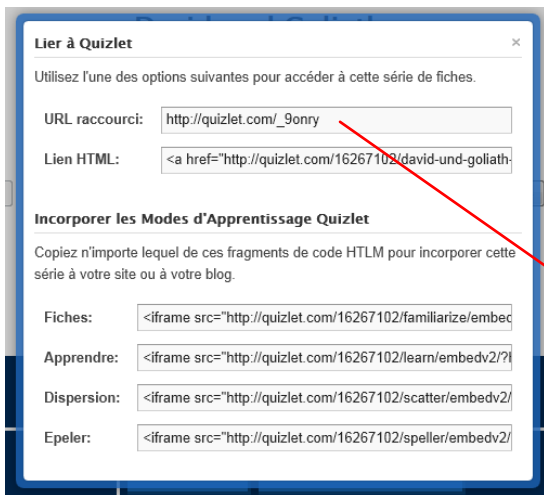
Lier à Quizlet

×

Utilisez l'une des options suivantes pour accéder à cette série de fiches.

URL raccourci: http://quizlet.com/_9onry

Lien HTML: <a href="http://quizlet.com/16267102/david-und-goliath-

Incorporer les Modes d'Apprentissage Quizlet

Copiez n'importe lequel de ces fragments de code HTLM pour incorporer cette série à votre site ou à votre blog.

Fiches: <iframe src="http://quizlet.com/16267102/familiarize/embed

Apprendre: <iframe src="http://quizlet.com/16267102/learn/embedv2/?

Dispersion: <iframe src="http://quizlet.com/16267102/scatter/embedv2/

Epeler: <iframe src="http://quizlet.com/16267102/speller/embedv2/